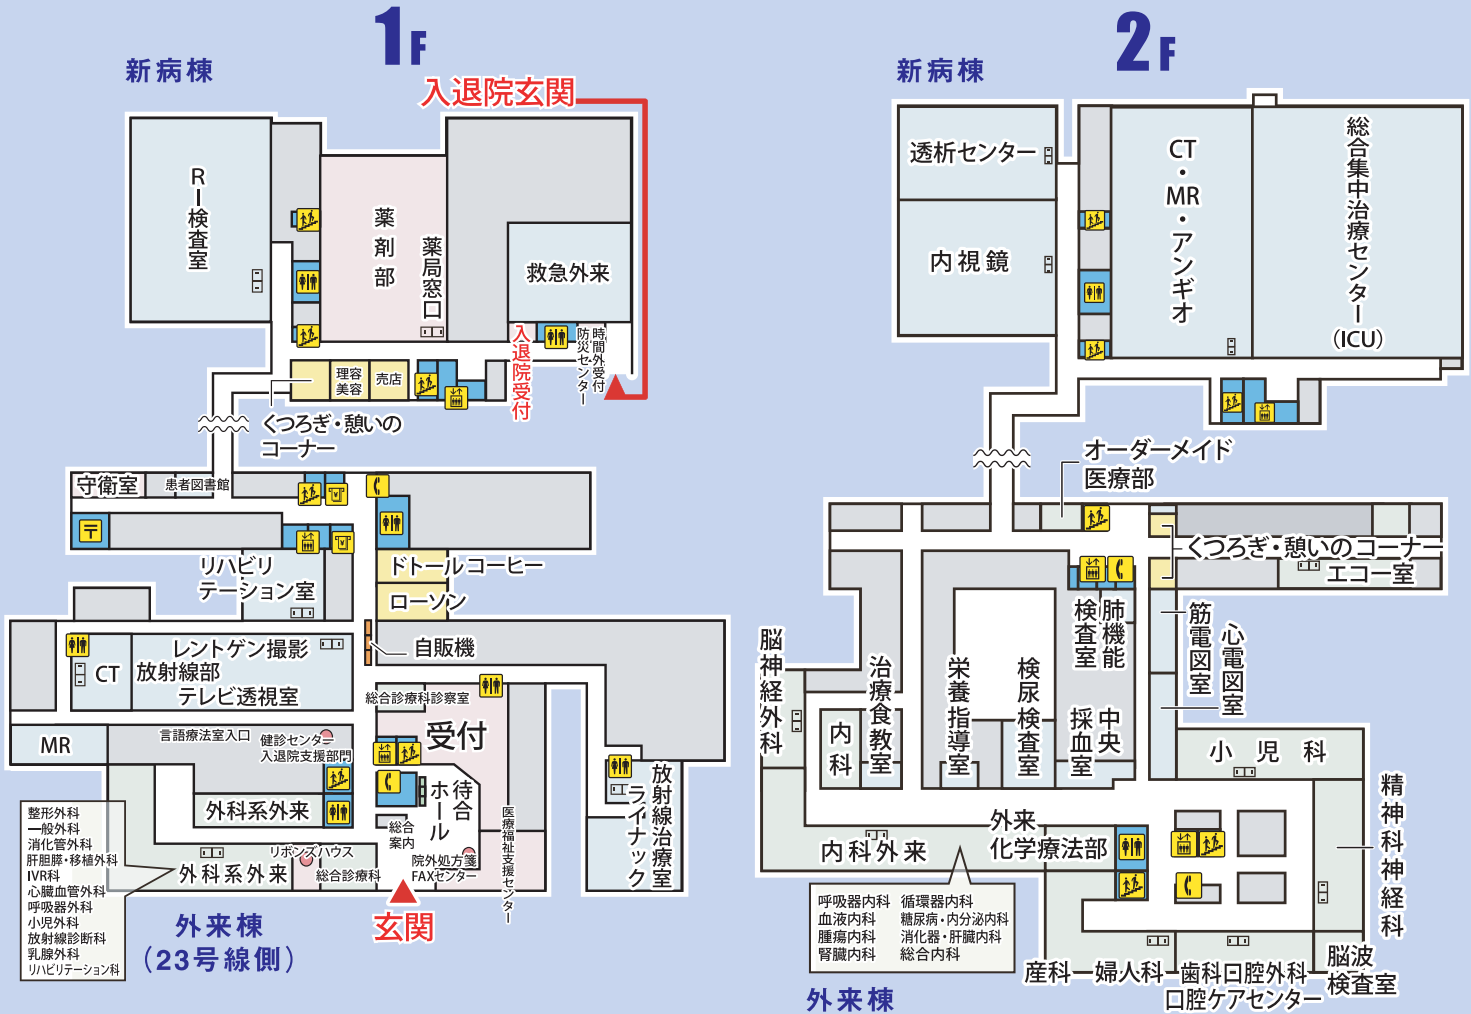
1F

新病棟

入退院玄関

RI検査室

薬剤部

薬局窓口

救急外来

入退院受付

時間外受付
防災センター

理容美容

売店

くつろぎ・憩いのコーナー

守衛室

患者図書館

リハビリテーション室

ドトールコーヒー

ローソン

レントゲン撮影
放射線部
テレビ透視室

CT

自販機

MR

総合診療科診察室

言語療法室入口

健診センター
入退院支援部門

受付

待合ホール

総合案内

医療福祉支援センター

外科系外来

放射線治療室
ライナック

リボンズハウス

総合診療科

院外処方箋FAXセンター

整形外科
一般外科
消化管外科
肝胆膵・移植外科
IVR科
心臓血管外科
呼吸器外科
小児外科
放射線診断科
乳腺外科
リハビリテーション科

外科系外来

外来棟
（23号線側）

玄関

2F

新病棟

透析センター

内視鏡

CT・MR・アンギオ

総合集中治療センター（ICU）

オーダーメイド医療部

くつろぎ・憩いのコーナー

エコー室

脳神経外科

内科

治療食教室

栄養指導室

検尿検査室

肺機能検査室

中央採血室

筋電図室

心電図室

小児科

精神科神経科

外来化学療法部

内科外来

呼吸器内科
血液内科
腫瘍内科
腎臓内科

循環器内科
糖尿病・内分泌内科
消化器・肝臓内科
総合内科

産科ー婦人科

歯科口腔外科
口腔ケアセンター

脳波検査室

外来棟